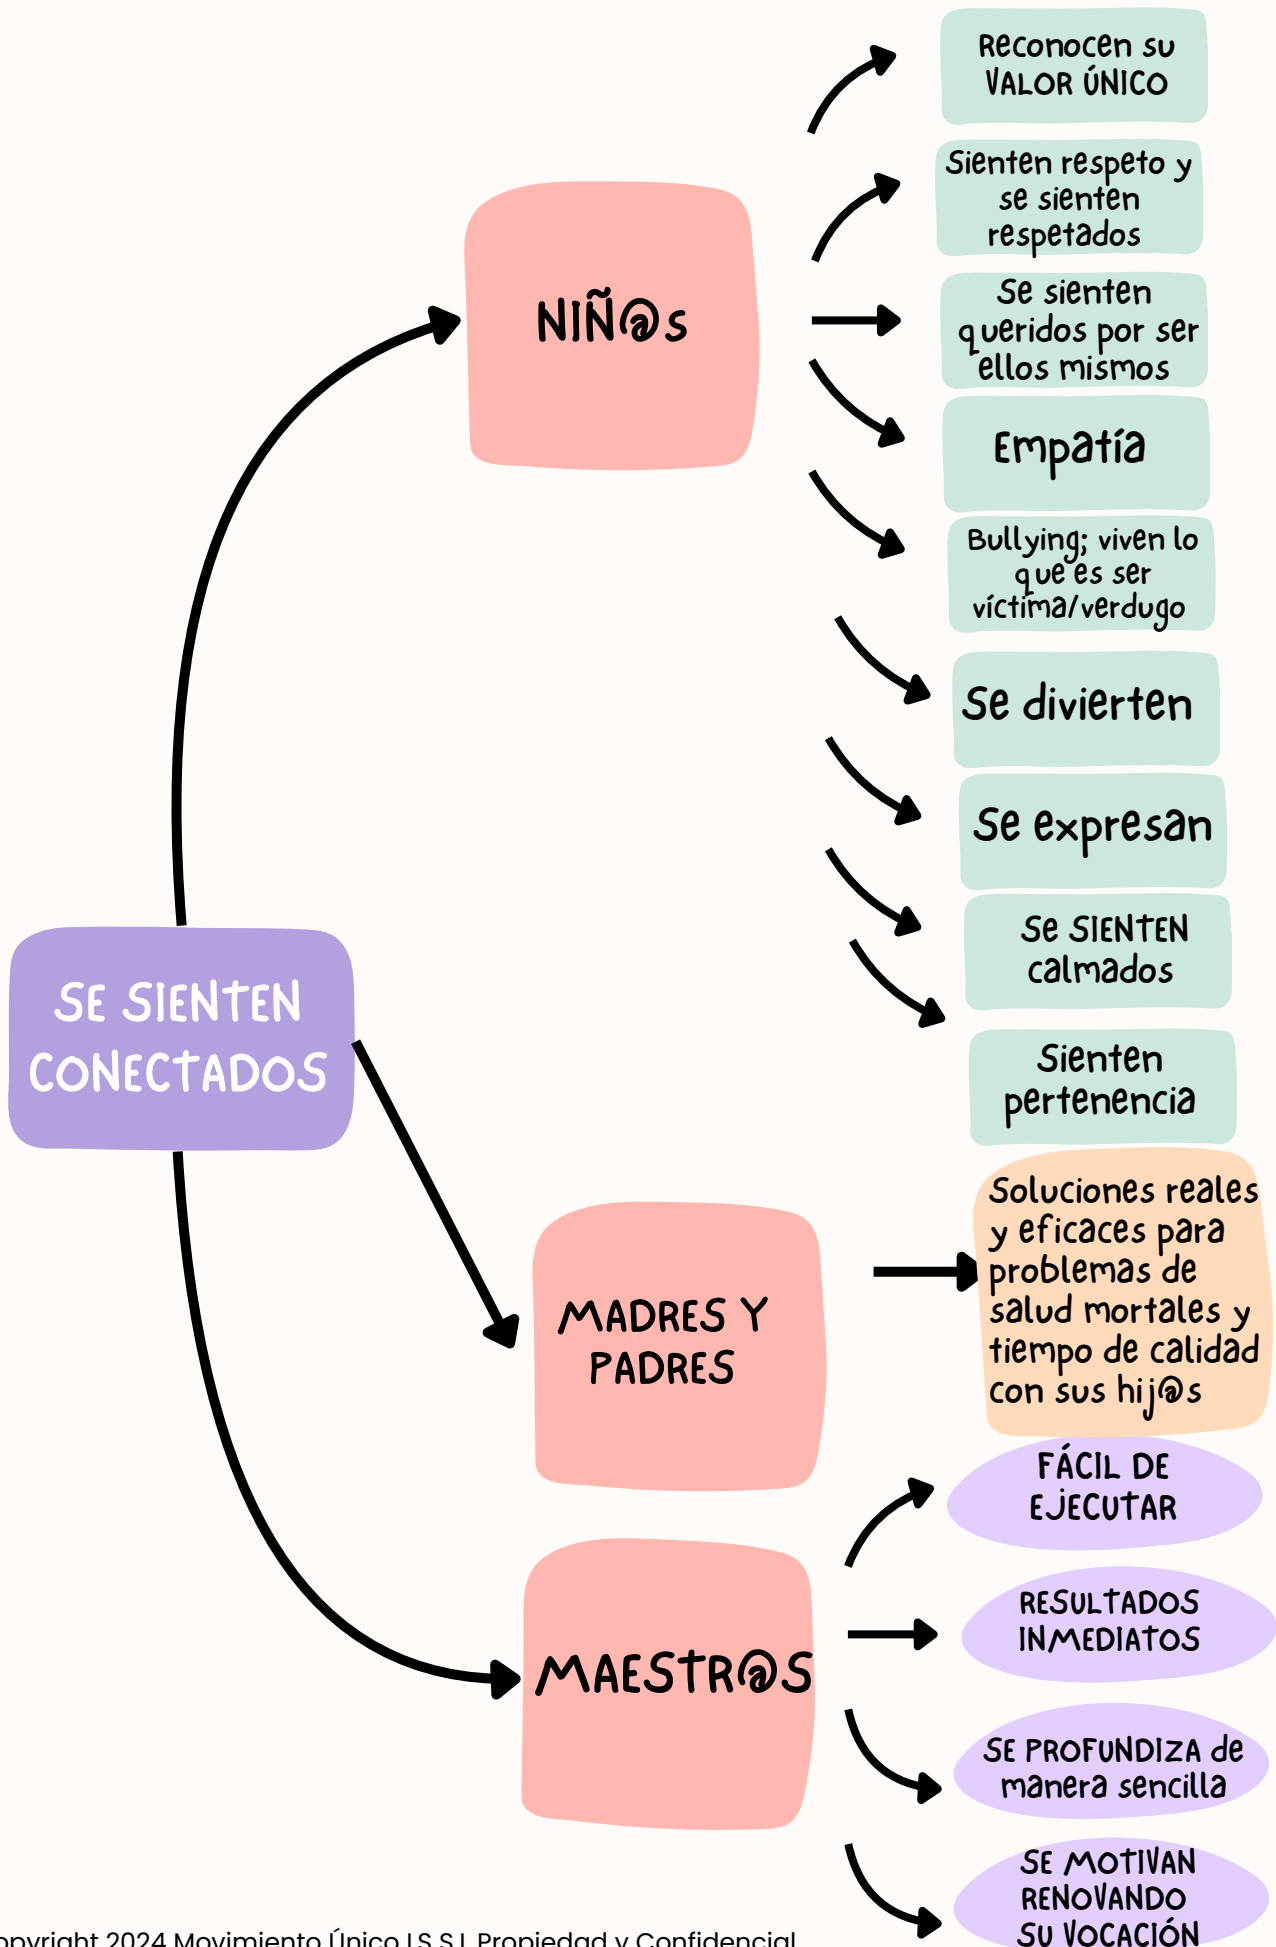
SE SIENTEN CONECTADOS

NIÑ@s

Reconocen su VALOR ÚNICO

Sienten respeto y se sienten respetados

Se sienten queridos por ser ellos mismos

Empatía

Bullying; viven lo que es ser víctima/verdugo

Se divierten

Se expresan

Se SIENTEN calmados

Sienten pertenencia

MADRES Y PADRES

Soluciones reales y eficaces para problemas de salud mortales y tiempo de calidad con sus hij@s

MAESTR@S

FÁCIL DE EJECUTAR

RESULTADOS INMEDIATOS

SE PROFUNDIZA de manera sencilla

SE MOTIVAN RENOVANDO SU VOCACIÓN

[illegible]opyright 2024 Movimiento Único I.S.S.L Propiedad y Confidencial